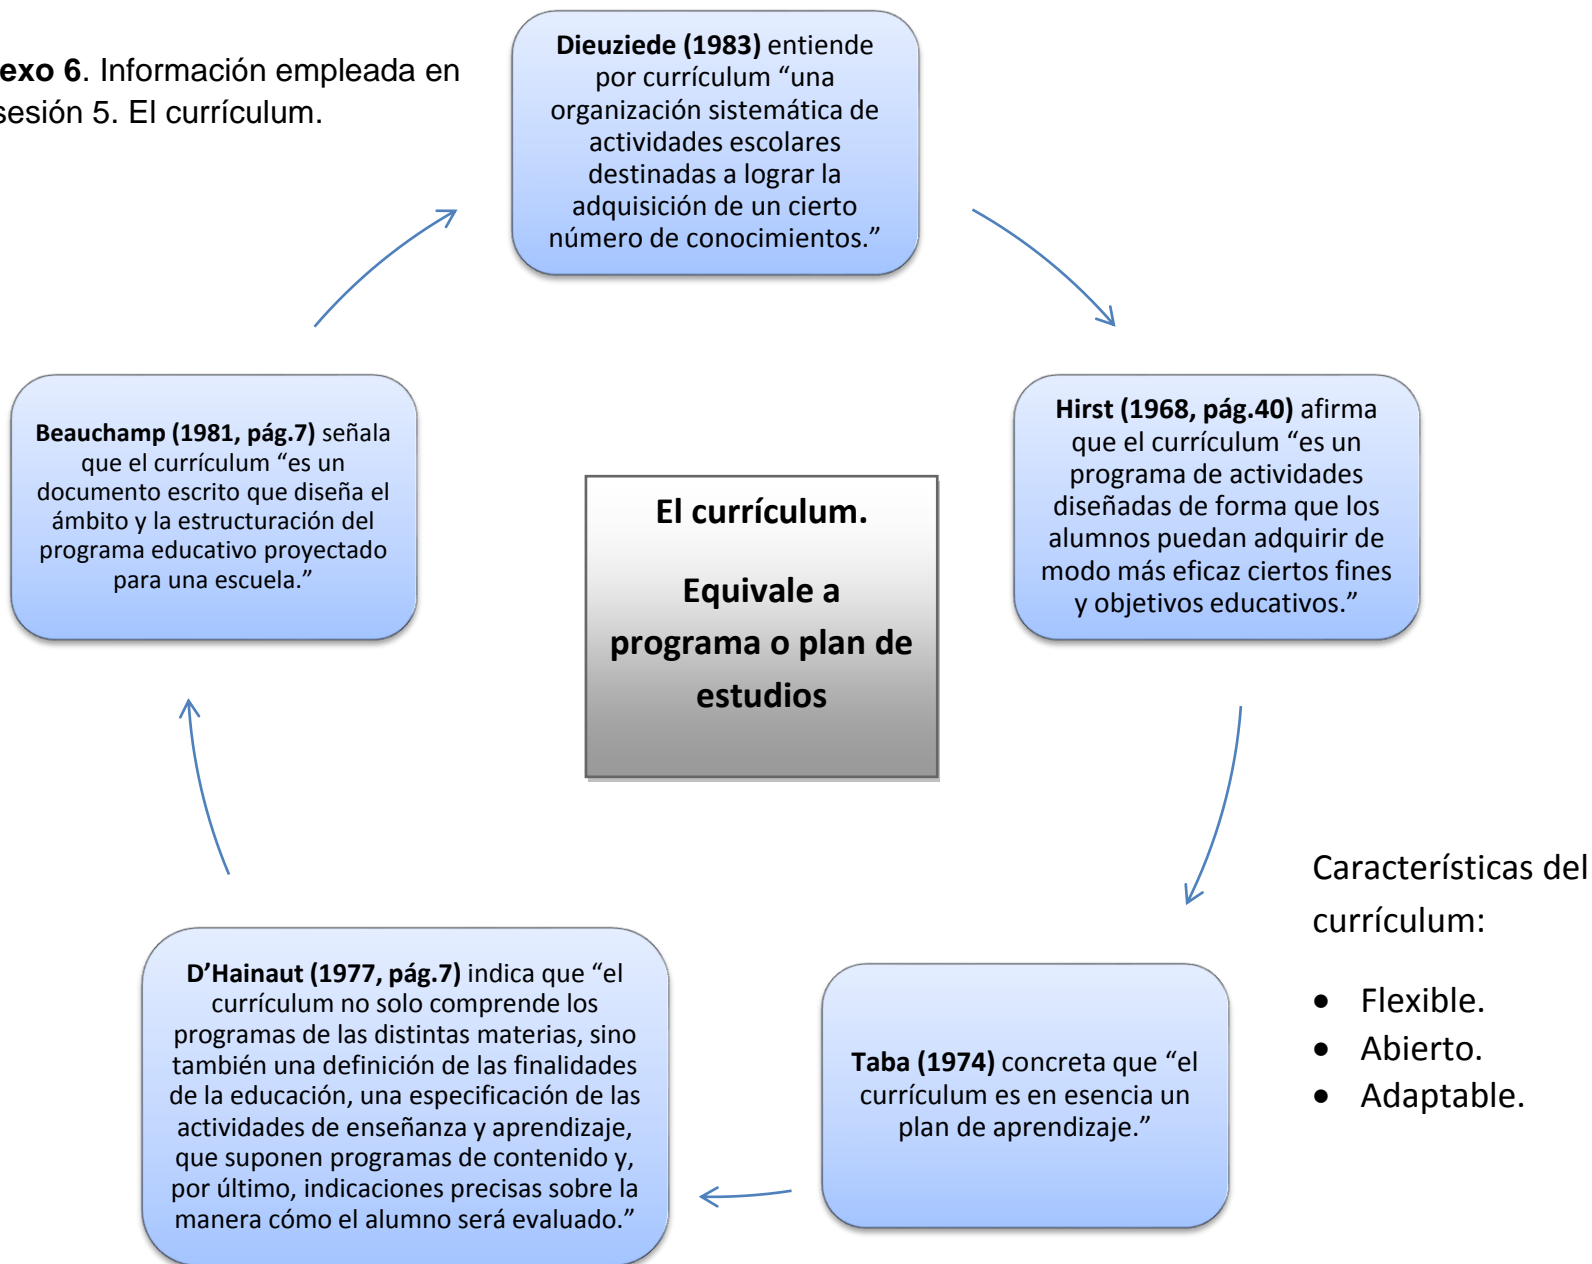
**exo 6**. Información empleada en sesión 5. El currículum.

**Dieuziede (1983)** entiende por currículum "una organización sistemática de actividades escolares destinadas a lograr la adquisición de un cierto número de conocimientos."

**Hirst (1968, pág.40)** afirma que el currículum "es un programa de actividades diseñadas de forma que los alumnos puedan adquirir de modo más eficaz ciertos fines y objetivos educativos."

**Beauchamp (1981, pág.7)** señala que el currículum "es un documento escrito que diseña el ámbito y la estructuración del programa educativo proyectado para una escuela."

**El currículum.**

**Equivale a programa o plan de estudios**

Características del currículum:

- Flexible.
- Abierto.
- Adaptable.

**D'Hainaut (1977, pág.7)** indica que "el currículum no solo comprende los programas de las distintas materias, sino también una definición de las finalidades de la educación, una especificación de las actividades de enseñanza y aprendizaje, que suponen programas de contenido y, por último, indicaciones precisas sobre la manera cómo el alumno será evaluado."

**Taba (1974)** concreta que "el currículum es en esencia un plan de aprendizaje."